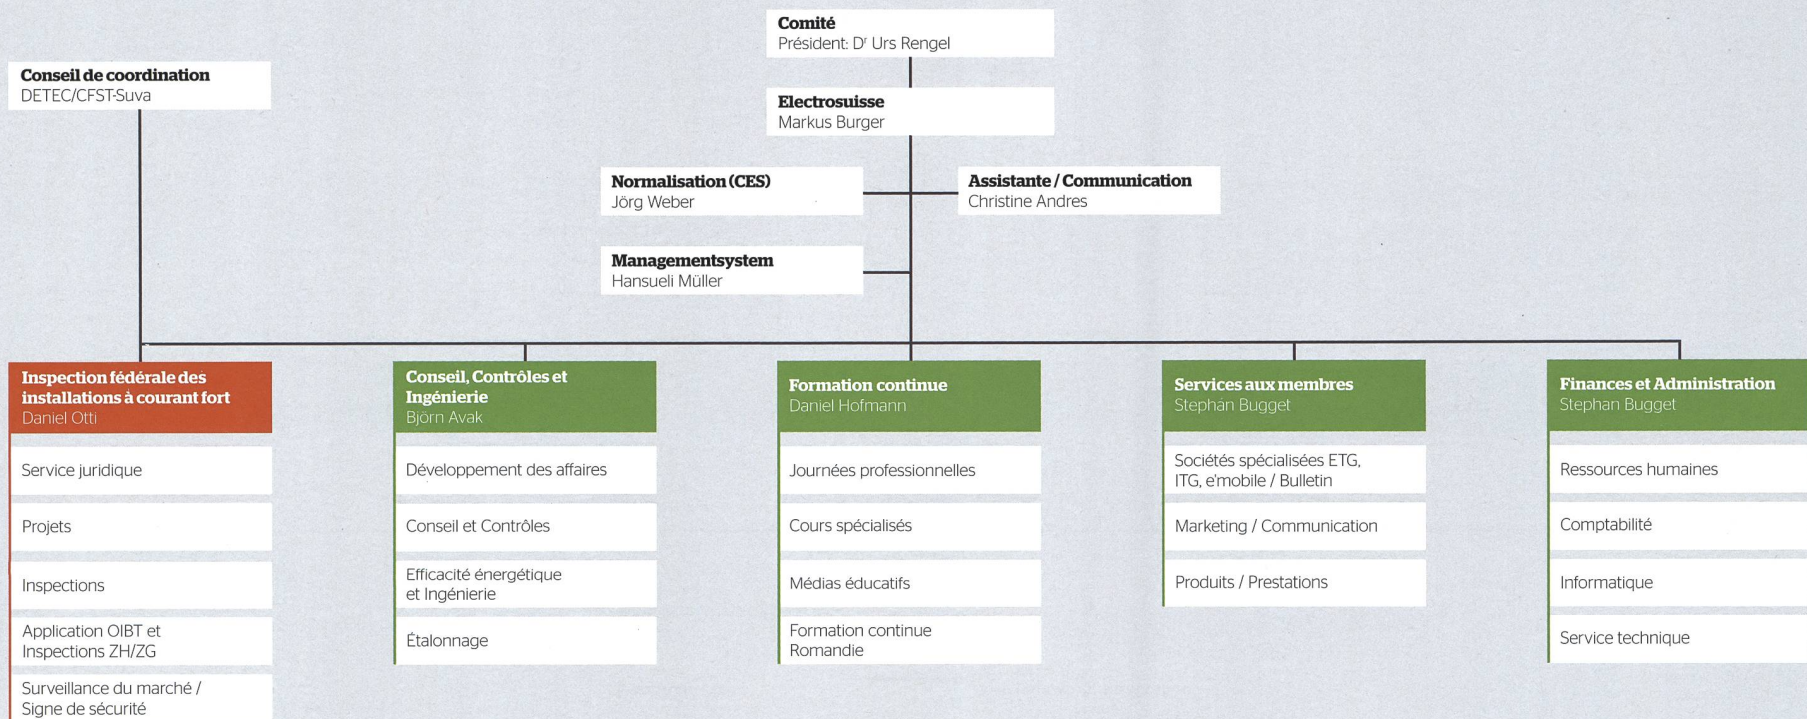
**Comité**
Président: D$^r$ Urs Rengel

**Conseil de coordination**
DETEC/CFST-Suva

**Electrosuisse**
Markus Burger

**Normalisation (CES)**
Jörg Weber

**Assistante / Communication**
Christine Andres

**Managementsystem**
Hansueli Müller

**Inspection fédérale des installations à courant fort**
Daniel Otti

Service juridique

Projets

Inspections

Application OIBT et Inspections ZH/ZG

Surveillance du marché / Signe de sécurité

**Conseil, Contrôles et Ingénierie**
Björn Avak

Développement des affaires

Conseil et Contrôles

Efficacité énergétique et Ingénierie

Étalonnage

**Formation continue**
Daniel Hofmann

Journées professionnelles

Cours spécialisés

Médias éducatifs

Formation continue Romandie

**Services aux membres**
Stephan Bugget

Sociétés spécialisées ETG, ITG, e'mobile / Bulletin

Marketing / Communication

Produits / Prestations

**Finances et Administration**
Stephan Bugget

Ressources humaines

Comptabilité

Informatique

Service technique